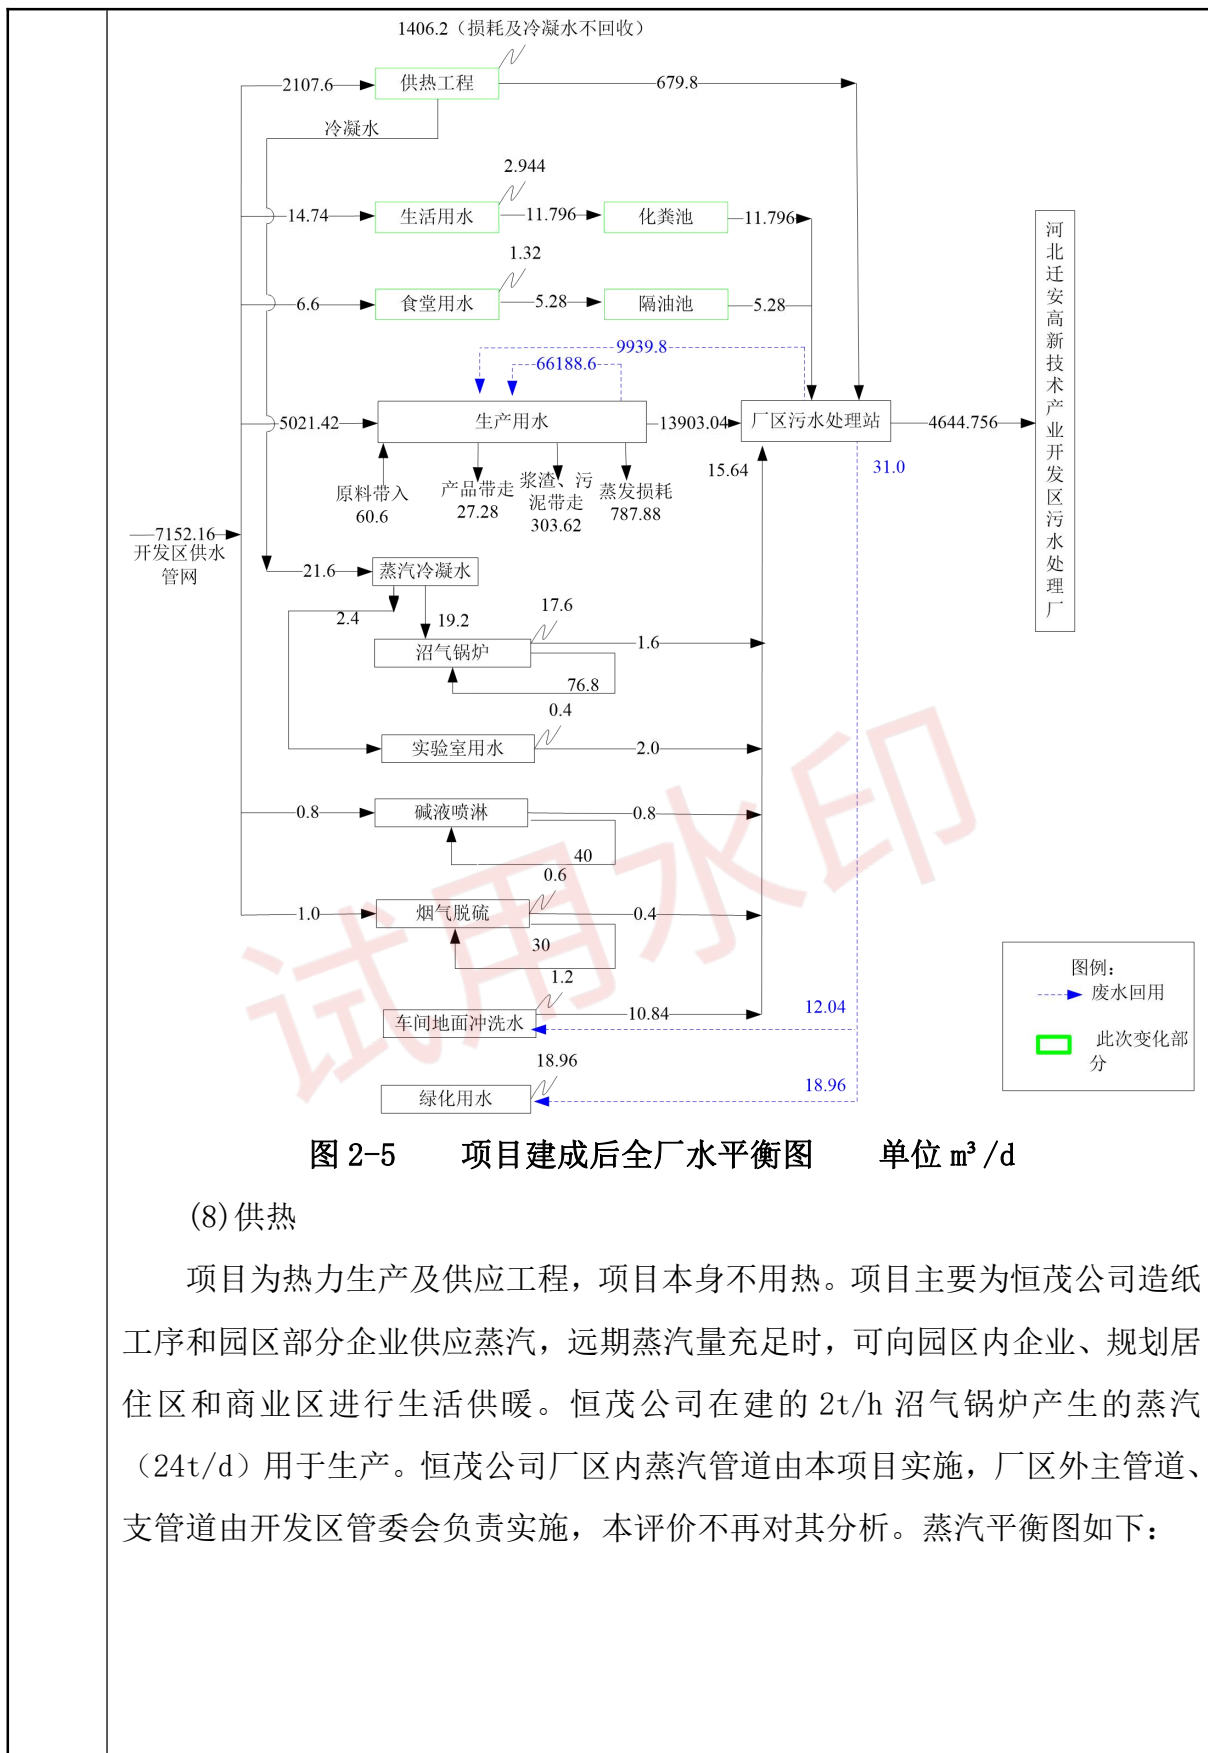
1406.2（损耗及冷凝水不回收）

2107.6 供热工程 679.8

冷凝水

2.944

14.74 生活用水 11.796 化粪池 11.796

1.32

6.6 食堂用水 5.28 隔油池 5.28

9939.8

66188.6

5021.42 生产用水 13903.04 厂区污水处理站 4644.756 河北迁安高新技术产业开发区污水处理厂

原料带入 60.6 产品带走 27.28 浆渣、污泥带走 303.62 蒸发损耗 787.88 15.64 31.0

7152.16 开发区供水管网

21.6 蒸汽冷凝水

2.4 19.2 17.6

沼气锅炉 1.6

76.8

0.4

实验室用水 2.0

0.8 碱液喷淋 0.8

40

0.6

1.0 烟气脱硫 0.4

30

1.2

车间地面冲洗水 10.84 12.04

18.96

绿化用水 18.96

图例：
废水回用
此次变化部分

图 2-5 项目建成后全厂水平衡图 单位 m³/d

(8) 供热

项目为热力生产及供应工程，项目本身不用热。项目主要为恒茂公司造纸工序和园区部分企业供应蒸汽，远期蒸汽量充足时，可向园区内企业、规划居住区和商业区进行生活供暖。恒茂公司在建的 2t/h 沼气锅炉产生的蒸汽（24t/d）用于生产。恒茂公司厂区内蒸汽管道由本项目实施，厂区外主管道、支管道由开发区管委会负责实施，本评价不再对其分析。蒸汽平衡图如下：

试用水印